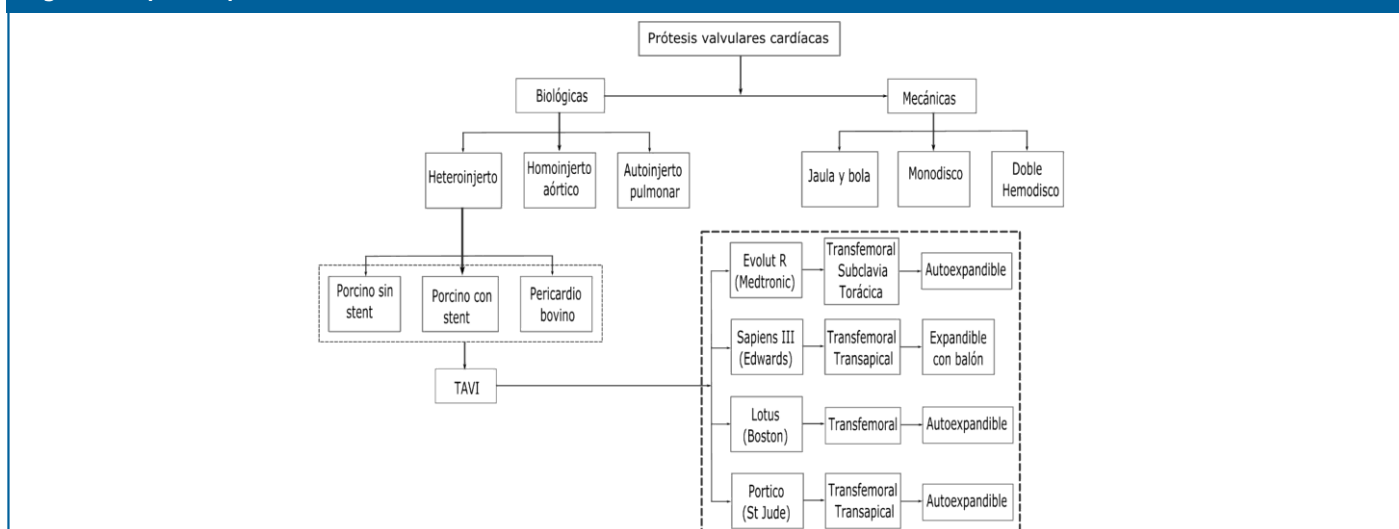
Prótesis valvulares cardíacas

Biológicas

Mecánicas

Heteroinjerto

Homoinjerto aórtico

Autoinjerto pulmonar

Jaula y bola

Monodisco

Doble Hemodisco

Porcino sin stent

Porcino con stent

Pericardio bovino

TAVI

Evolut R (Medtronic)

Transfemoral Subclavia Torácica

Autoexpandible

Sapiens III (Edwards)

Transfemoral Transapical

Expandible con balón

Lotus (Boston)

Transfemoral

Autoexpandible

Portico (St Jude)

Transfemoral Transapical

Autoexpandible